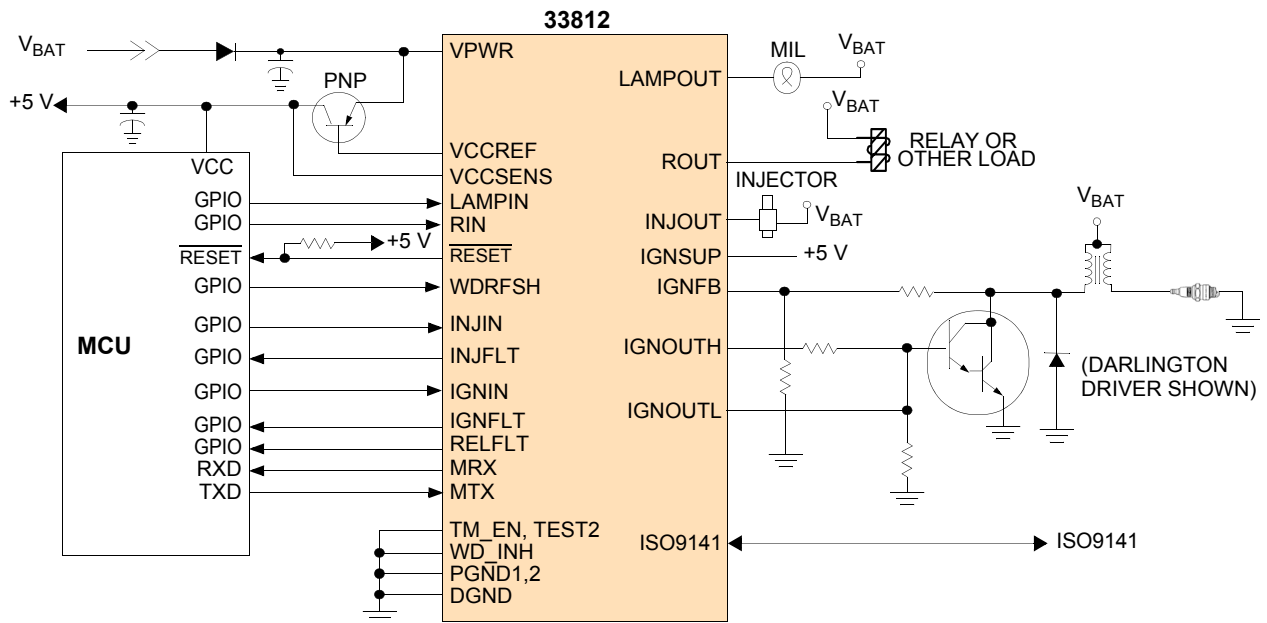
33812

$V_{BAT}$

+5 V

PNP

MIL

$V_{BAT}$

$V_{BAT}$

RELAY OR OTHER LOAD

INJECTOR

$V_{BAT}$

$V_{BAT}$

+5 V

+5 V

MCU

VCC
GPIO
GPIO
$\overline{\text{RESET}}$
GPIO
GPIO
GPIO
GPIO
GPIO
GPIO
RXD
TXD

VPWR
VCCREF
VCCSENS
LAMPIN
RIN
$\overline{\text{RESET}}$
WDRFSH
INJIN
INJFLT
IGNIN
IGNFLT
RELFLT
MRX
MTX
TM_EN, TEST2
$\overline{\text{WD}}$_INH
PGND1,2
DGND

LAMPOUT
ROUT
INJOUT
IGNSUP
IGNFB
IGNOUTH
IGNOUTL
ISO9141

ISO9141

(DARLINGTON DRIVER SHOWN)